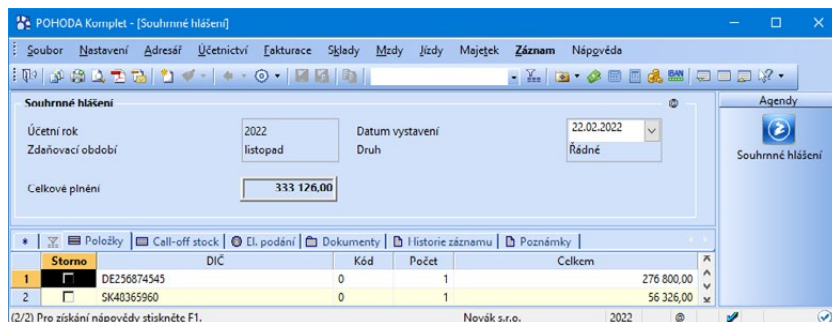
POHODA Komplet - [Souhrnné hlášení]

Soubor Nastavení Adresář Účetnictví Fakturace Sklady Mzdy Jízdy Majetek Záznam Nápověda

Souhrnné hlášení

Účetní rok 2022 Datum vystavení 22.02.2022
Zdaňovací období listopad Druh Řádné

Celkové plnění 333 126,00

Agendy
Souhrnné hlášení

Položky | Call-off stock | El. podání | Dokumenty | Historie záznamu | Poznámky

| | Storno | DIČ | Kód | Počet | Celkem |
|---|---|---|---|---|---|
| 1 | ☐ | DE256874545 | 0 | 1 | 276 800,00 |
| 2 | ☐ | SK40365960 | 0 | 1 | 56 326,00 |

(2/2) Pro získání nápovědy stiskněte F1. Novák s.r.o. 2022